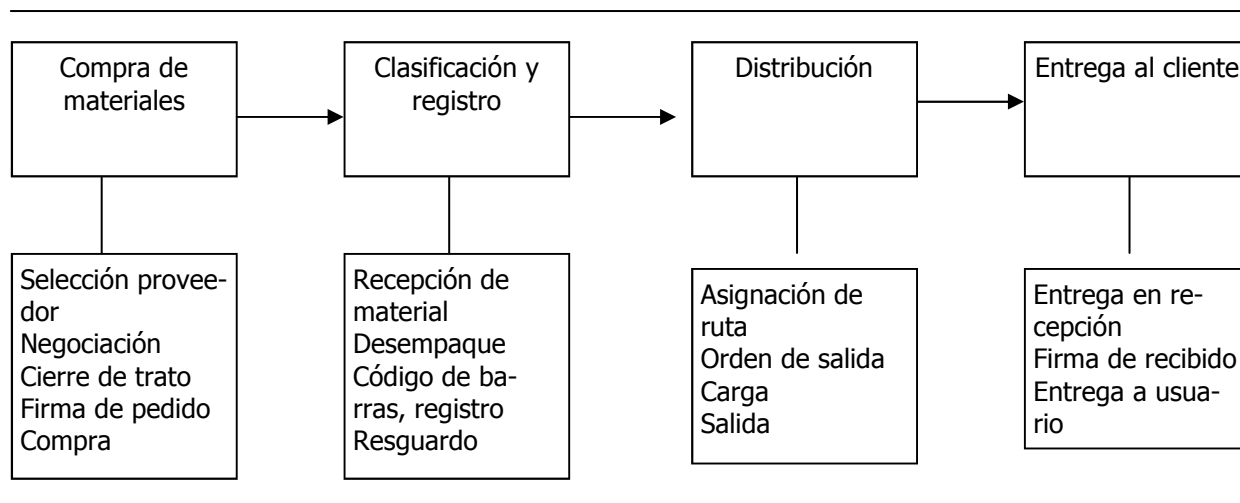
Compra de materiales

Clasificación y registro

Distribución

Entrega al cliente

Selección proveedor
Negociación
Cierre de trato
Firma de pedido
Compra

Recepción de material
Desempaque
Código de barras, registro
Resguardo

Asignación de ruta
Orden de salida
Carga
Salida

Entrega en recepción
Firma de recibido
Entrega a usuario